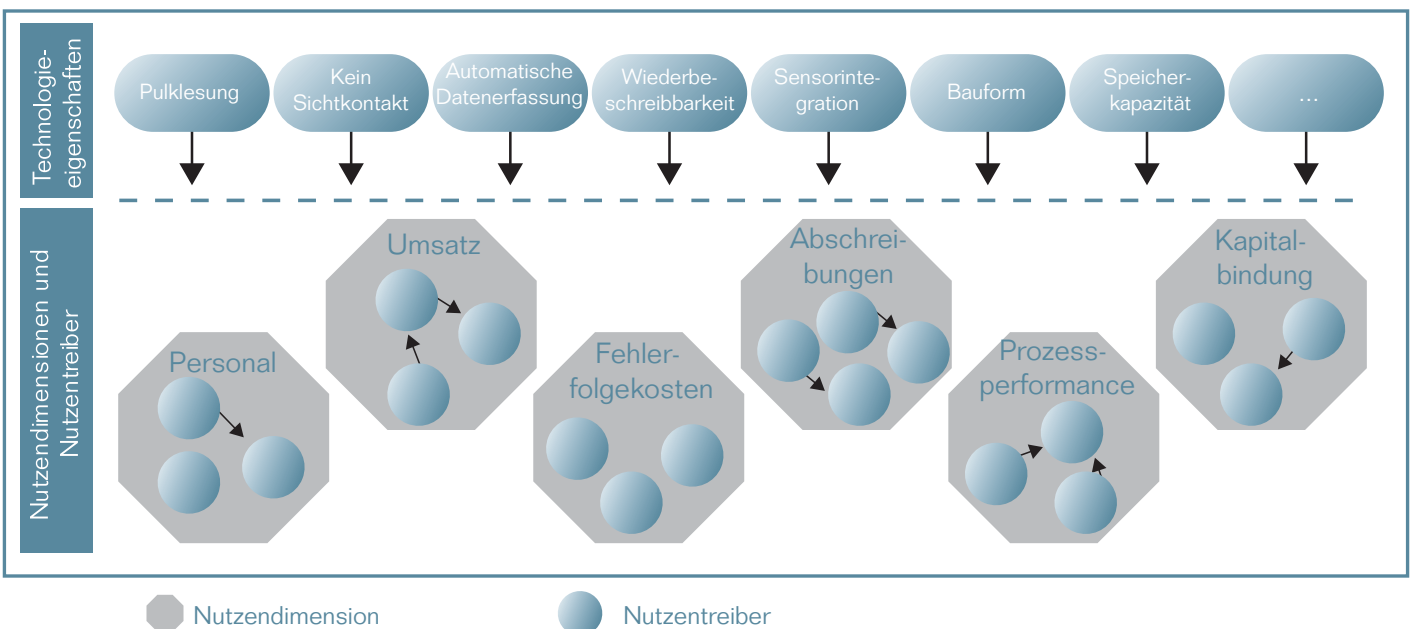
Technologieeigenschaften

Pulklesung

Kein Sichtkontakt

Automatische Datenerfassung

Wiederbeschreibbarkeit

Sensorintegration

Bauform

Speicherkapazität

...

Nutzendimensionen und Nutzentreiber

Personal

Umsatz

Fehlerfolgekosten

Abschreibungen

Prozessperformance

Kapitalbindung

Nutzendimension

Nutzentreiber